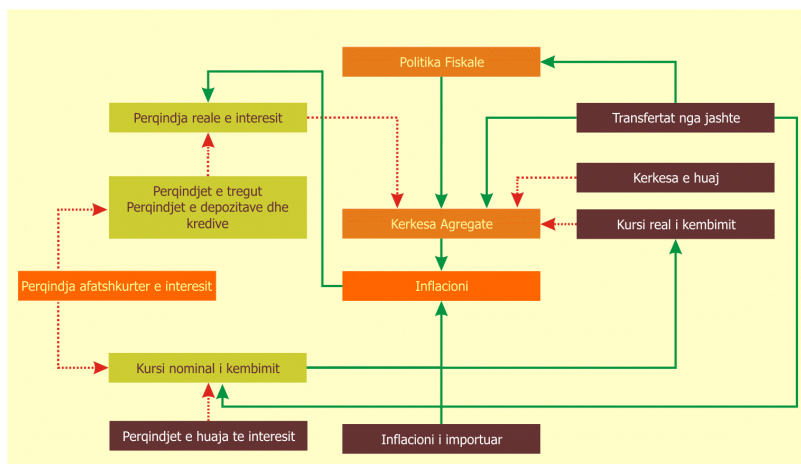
Politika Fiskale

Perqindja reale e interesit

Transfertat nga jashte

Kerkesa e huaj

Perqindjet e tregut
Perqindjet e depozitave dhe kredive

Kerkesa Agregate

Kursi real i kembimit

Perqindja afatshkurter e interesit

Inflacioni

Kursi nominal i kembimit

Perqindjet e huaja te interesit

Inflacioni i importuar